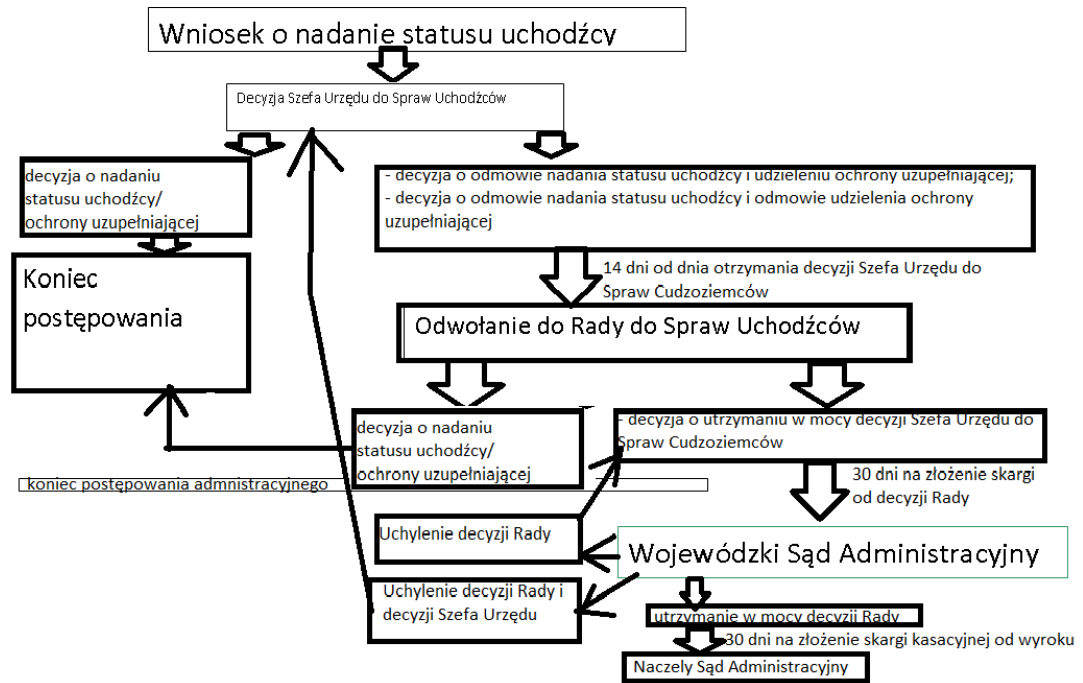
Wniosek o nadanie statusu uchodźcy

Decyzja Szefa Urzędu do Spraw Uchodźców

decyzja o nadaniu statusu uchodźcy/ ochrony uzupełniającej

Koniec postępowania

- decyzja o odmowie nadania statusu uchodźcy i udzieleniu ochrony uzupełniającej;
- decyzja o odmowie nadania statusu uchodźcy i odmowie udzielenia ochrony uzupełniającej

14 dni od dnia otrzymania decyzji Szefa Urzędu do Spraw Cudzoziemców

Odwołanie do Rady do Spraw Uchodźców

decyzja o nadaniu statusu uchodźcy/ ochrony uzupełniającej

- decyzja o utrzymaniu w mocy decyzji Szefa Urzędu do Spraw Cudzoziemców

koniec postępowania admnistracyjnego

30 dni na złożenie skargi od decyzji Rady

Uchylenie decyzji Rady

Wojewódzki Sąd Administracyjny

Uchylenie decyzji Rady i decyzji Szefa Urzędu

utrzymanie w mocy decyzji Rady

30 dni na złożenie skargi kasacyjnej od wyroku

Naczely Sąd Administracyjny